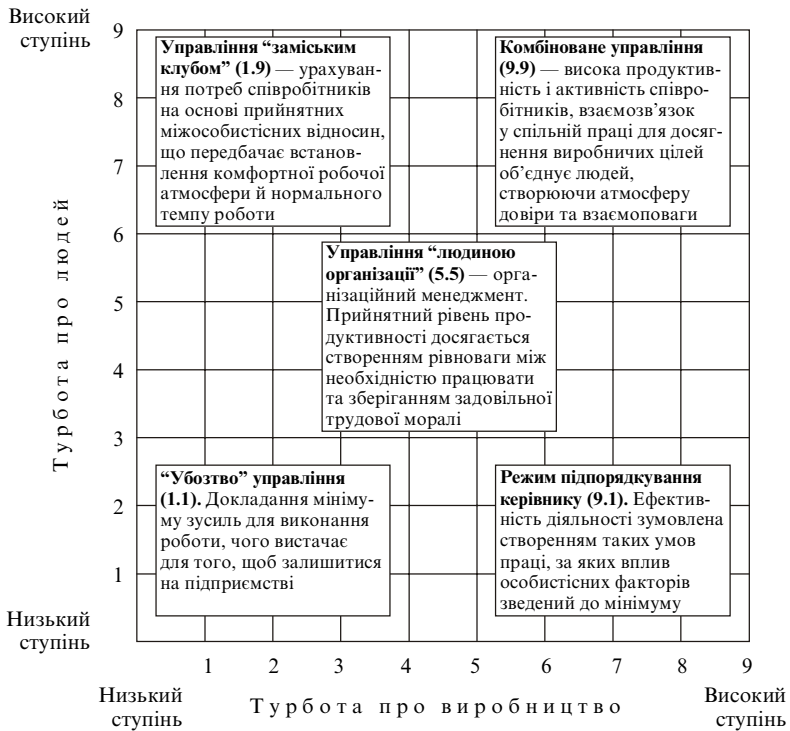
Високий ступінь

9

8

7

6

5

4

3

2

1

Низький ступінь

Турбота про людей

**Управління "заміським клубом" (1.9)** — урахування потреб співробітників на основі прийнятних міжособистісних відносин, що передбачає встановлення комфортної робочої атмосфери й нормального темпу роботи

**Комбіноване управління (9.9)** — висока продуктивність і активність співробітників, взаємозв'язок у спільній праці для досягнення виробничих цілей об'єднує людей, створюючи атмосферу довіри та взаємоповаги

**Управління "людиною організації" (5.5)** — організаційний менеджмент. Прийнятний рівень продуктивності досягається створенням рівноваги між необхідністю працювати та зберіганням задовільної трудової моралі

**"Убозтво" управління (1.1).** Докладання мінімуму зусиль для виконання роботи, чого вистачає для того, щоб залишитися на підприємстві

**Режим підпорядкування керівнику (9.1).** Ефективність діяльності зумовлена створенням таких умов праці, за яких вплив особистісних факторів зведений до мінімуму

1 2 3 4 5 6 7 8 9

Низький ступінь

Турбота про виробництво

Високий ступінь